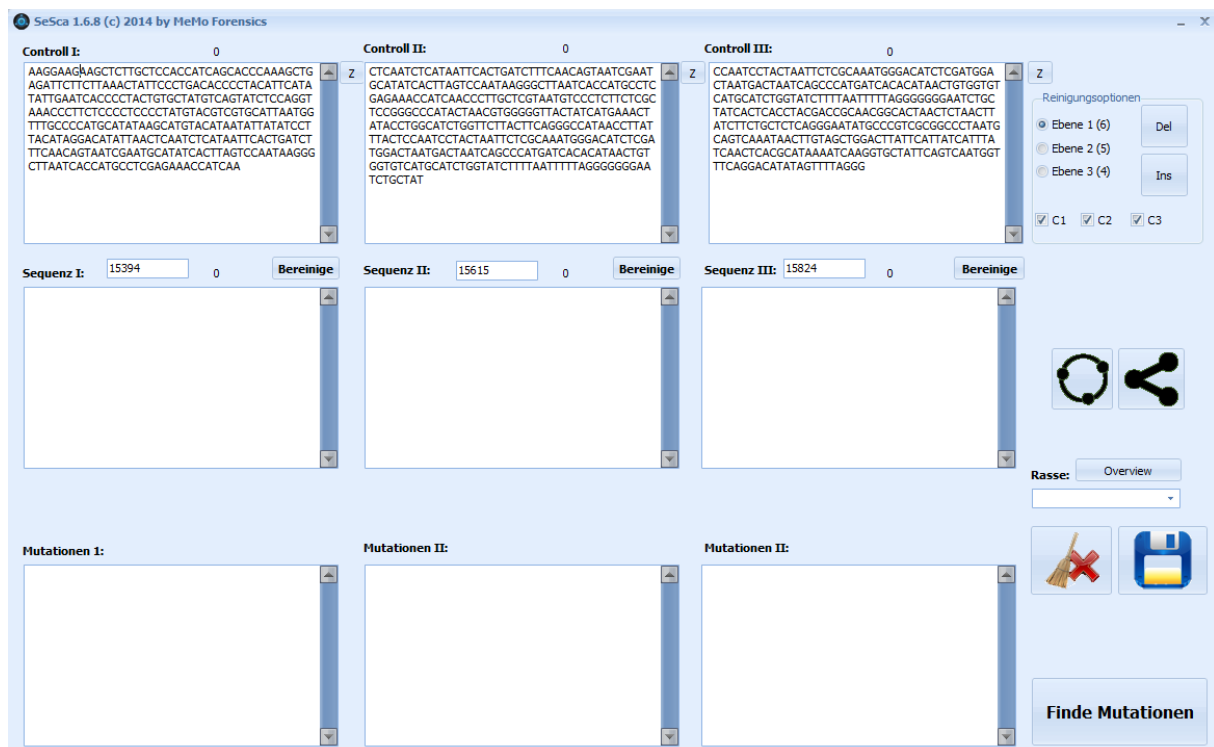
SeSca 1.6.8 (c) 2014 by MeMo Forensics

Controll I: 0

AAGGAAGAAGCTCTTGCTCCACCATCAGCACCCAAAGCTGAGATTCTTCTTAAACTATTCCCTGACACCCCTACATTCATATATTGAATCACCCCTACTGTGCTATGTCAGTATCTCCAGGTAAACCCTTCTCCCCTCCCCTATGTACGTCGTGCATTAATGGTTTGCCCCATGCATATAAGCATGTACATAATATTATATCCTTACATAGGACATATTAACTCAATCTCATAATTCACTGATCTTTCAACAGTAATCGAATGCATATCACTTAGTCCAATAAGGGCTTAATCACCATGCCTCGAGAAACCATCAA

Z

Controll II: 0

CTCAATCTCATAATTCACTGATCTTTCAACAGTAATCGAATGCATATCACTTAGTCCAATAAGGGCTTAATCACCATGCCTCGAGAAACCATCAACCCTTGCTCGTAATGTCCCTCTTCTCGCTCCGGGCCCATACTAACGTGGGGGTTACTATCATGAAACTATACCTGGCATCTGGTTCTTACTTCAGGGCCATAACCTTATTTACTCCAATCCTACTAATTCTCGCAAATGGGACATCTCGATGGACTAATGACTAATCAGCCCATGATCACACATAACTGTGGTGTCATGCATCTGGTATCTTTTAATTTTTAGGGGGGGAATCTGCTAT

Z

Controll III: 0

CCAATCCTACTAATTCTCGCAAATGGGACATCTCGATGGACTAATGACTAATCAGCCCATGATCACACATAACTGTGGTGTCATGCATCTGGTATCTTTTAATTTTTAGGGGGGGAATCTGCTATCACTCACCTACGACCGCAACGGCACTAACTCTAACTTATCTTCTGCTCTCAGGGAATATGCCCGTCGCGGCCCTAATGCAGTCAAATAACTTGTAGCTGGACTTATTCATTATCATTTATCAACTCACGCATAAAATCAAGGTGCTATTCAGTCAATGGTTTCAGGACATATAGTTTTAGGG

Z

Reinigungsoptionen
Ebene 1 (6)
Ebene 2 (5)
Ebene 3 (4)
Del
Ins
C1 C2 C3

Sequenz I: 15394 0 Bereinige

Sequenz II: 15615 0 Bereinige

Sequenz III: 15824 0 Bereinige

Rasse: Overview

Mutationen 1:

Mutationen II:

Mutationen II:

Finde Mutationen